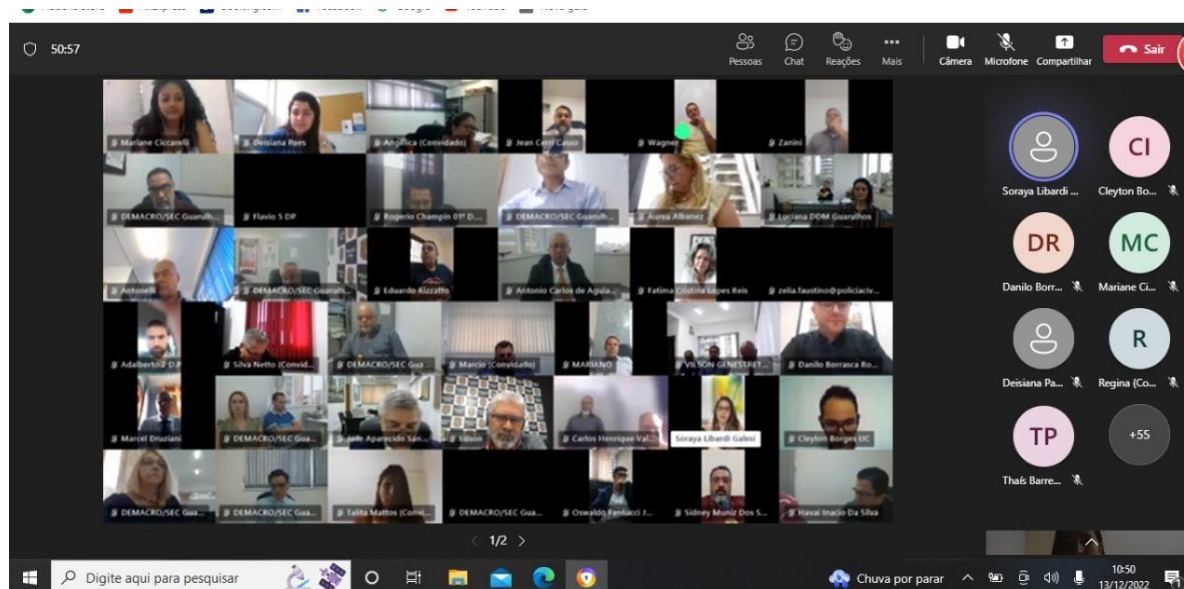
50:57

Pessoas Chat Reações Mais Câmera Microfone Compartilhar Sair

Mariane Ciccarelli
Deisiana Paes
Angélica (Convidado)
Jean Cerri Caiso
Wagner
Zanini
DEMACRO/SEC Guarulh...
Flavio S DP
Rogerio Champin 01º D...
DEMACRO/SEC Guarulh...
Aurea Albanez
Luciana DDM Guarulhos
Antonell
DEMACRO/SEC Guarulh...
Eduardo Rizzatto
Antonio Carlos de Aguia...
Fatima Cristina Lopes Reis
zelia.faustino@policiaciv...
Adalberto 2 D.P
Silva Netto (Convid...
DEMACRO/SEC Gua...
Marcio (Convidado)
MARIANO
VILSON GENESTRET...
Danilo Borrasca Ro...
Marcel Druziani
DEMACRO/SEC Gua...
Joao Aparecido San...
Edson
Carlos Henrique Val...
Soraya Libardi Galesi
Cleyton Borges UC
DEMACRO/SEC Gua...
DEMACRO/SEC Gua...
Talita Mattos (Convi...
DEMACRO/SEC Gua...
Oswaldo Fanlucci J...
Sidney Muniz Dos S...
Havai Inacio Da Silva

1/2

Soraya Libardi ...
CI
Cleyton Bo...
DR
Danilo Borr...
MC
Mariane Ci...
Deisiana Pa...
R
Regina (Co...
TP
Thaís Barre...
+55

Digite aqui para pesquisar
Chuva por parar
10:50
13/12/2022